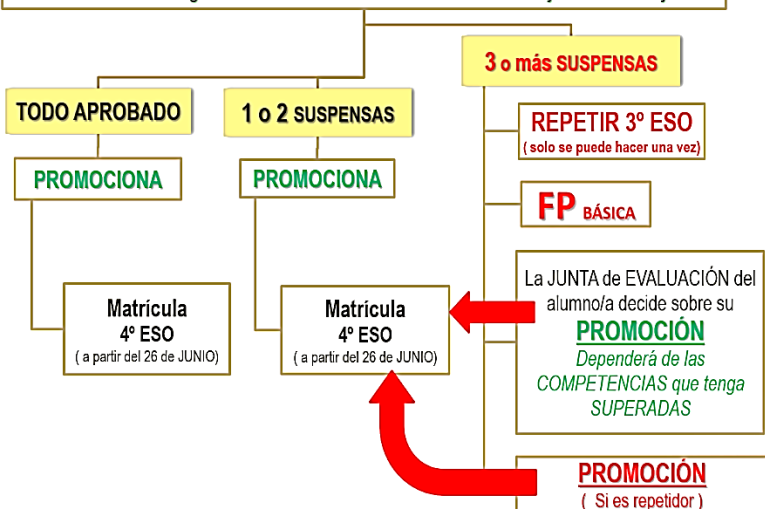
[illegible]

3 o más SUSPENSAS

TODO APROBADO

1 o 2 SUSPENSAS

REPETIR 3º ESO
( solo se puede hacer una vez)

PROMOCIONA

PROMOCIONA

FP BÁSICA

La JUNTA de EVALUACIÓN del alumno/a decide sobre su
PROMOCIÓN
Dependerá de las COMPETENCIAS que tenga SUPERADAS

Matrícula
4º ESO
( a partir del 26 de JUNIO)

Matrícula
4º ESO
( a partir del 26 de JUNIO)

PROMOCIÓN
( Si es repetidor )